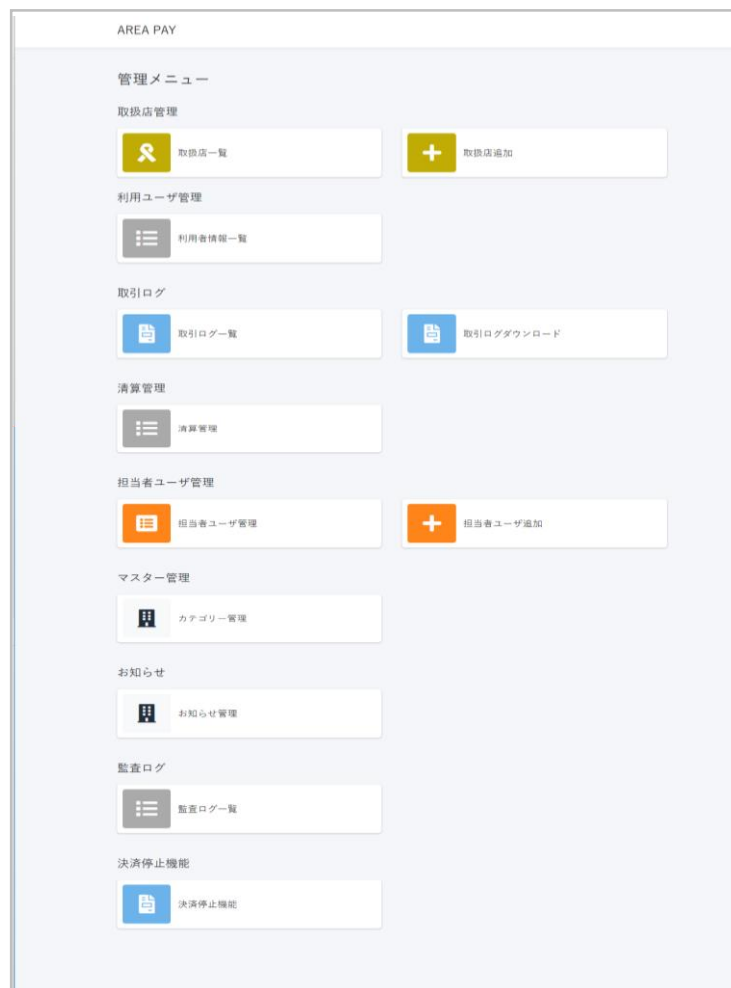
AREA PAY

管理メニュー

取扱店管理

取扱店一覧

取扱店追加

利用ユーザ管理

利用者情報一覧

取引ログ

取引ログ一覧

取引ログダウンロード

清算管理

清算管理

担当者ユーザ管理

担当者ユーザ管理

担当者ユーザ追加

マスター管理

カテゴリー管理

お知らせ

お知らせ管理

監査ログ

監査ログ一覧

決済停止機能

決済停止機能